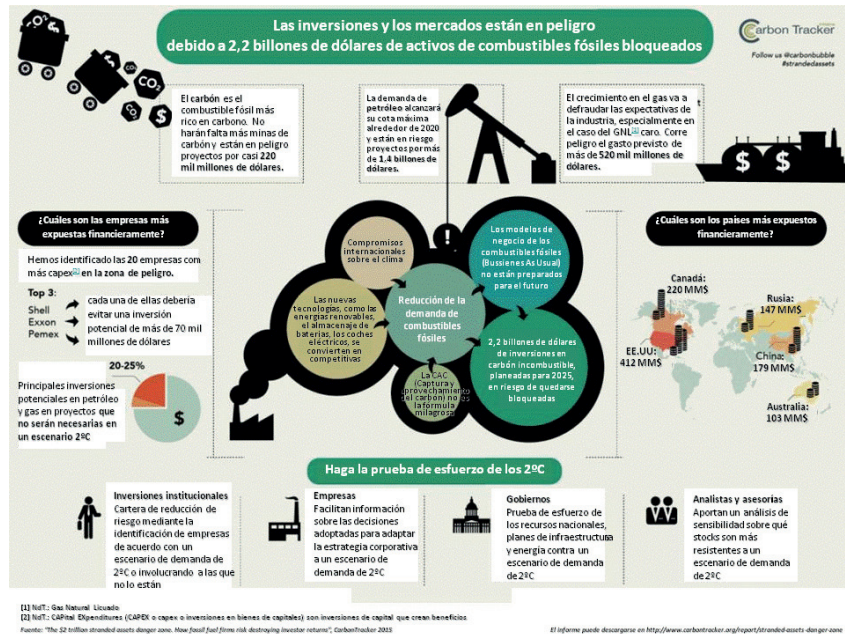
Las inversiones y los mercados están en peligro debido a 2,2 billones de dólares de activos de combustibles fósiles bloqueados

Carbon Tracker

Follow us @carbonbubble #strandedassets

$CO_2$

$CO_2$

El carbón es el combustible fósil más rico en carbono. No harán falta más minas de carbón y están en peligro proyectos por casi 220 mil millones de dólares.

La demanda de petróleo alcanzará su cota máxima alrededor de 2020 y están en riesgo proyectos por más de 1,4 billones de dólares.

El crecimiento en el gas va a defraudar las expectativas de la industria, especialmente en el caso del GNL[1] caro. Corre peligro el gasto previsto de más de 520 mil millones de dólares.

¿Cuáles son las empresas más expuestas financieramente?

Hemos identificado las 20 empresas con más capex[2] en la zona de peligro.

Top 3:
Shell
Exxon
Pemex

cada una de ellas debería evitar una inversión potencial de más de 70 mil millones de dólares

20-25%

Principales inversiones potenciales en petróleo y gas en proyectos que no serán necesarios en un escenario 2ºC

Compromisos internacionales sobre el clima

Los modelos de negocio de los combustibles fósiles (Bussiness As Usual) no están preparados para el futuro

Las nuevas tecnologías, como las energías renovables, el almacenaje de baterías, los coches eléctricos, se convierten en competitivas

Reducción de la demanda de combustibles fósiles

2,2 billones de dólares de inversiones en carbón incombustible, planeadas para 2025, en riesgo de quedarse bloqueadas

La CAC (Captura y aprovechamiento del carbón) no es la fórmula milagrosa

¿Cuáles son los países más expuestos financieramente?

Canadá: 220 MM$

Rusia: 147 MM$

EE.UU: 412 MM$

China: 179 MM$

Australia: 103 MM$

Haga la prueba de esfuerzo de los 2ºC

Inversiones institucionales
Cartera de reducción de riesgo mediante la identificación de empresas de acuerdo con un escenario de demanda de 2ºC o involucrando a las que no lo están

Empresas
Facilitan información sobre las decisiones adoptadas para adaptar la estrategia corporativa a un escenario de demanda de 2ºC

Gobiernos
Prueba de esfuerzo de los recursos nacionales, planes de infraestructura y energía contra un escenario de demanda de 2ºC

Analistas y asesorías
Aportan un análisis de sensibilidad sobre qué stocks son más resistentes a un escenario de demanda de 2ºC

[1] NdT.: Gas Natural Licuado
[2] NdT.: CAPital EXpenditures (CAPEX o capex o inversiones en bienes de capitales) son inversiones de capital que crean beneficios

Fuente: "The $2 trillion stranded assets danger zone. How fossil fuel firms risk destroying investor returns", CarbonTracker 2015

El informe puede descargarse en http://www.carbontracker.org/report/stranded-assets-danger-zone